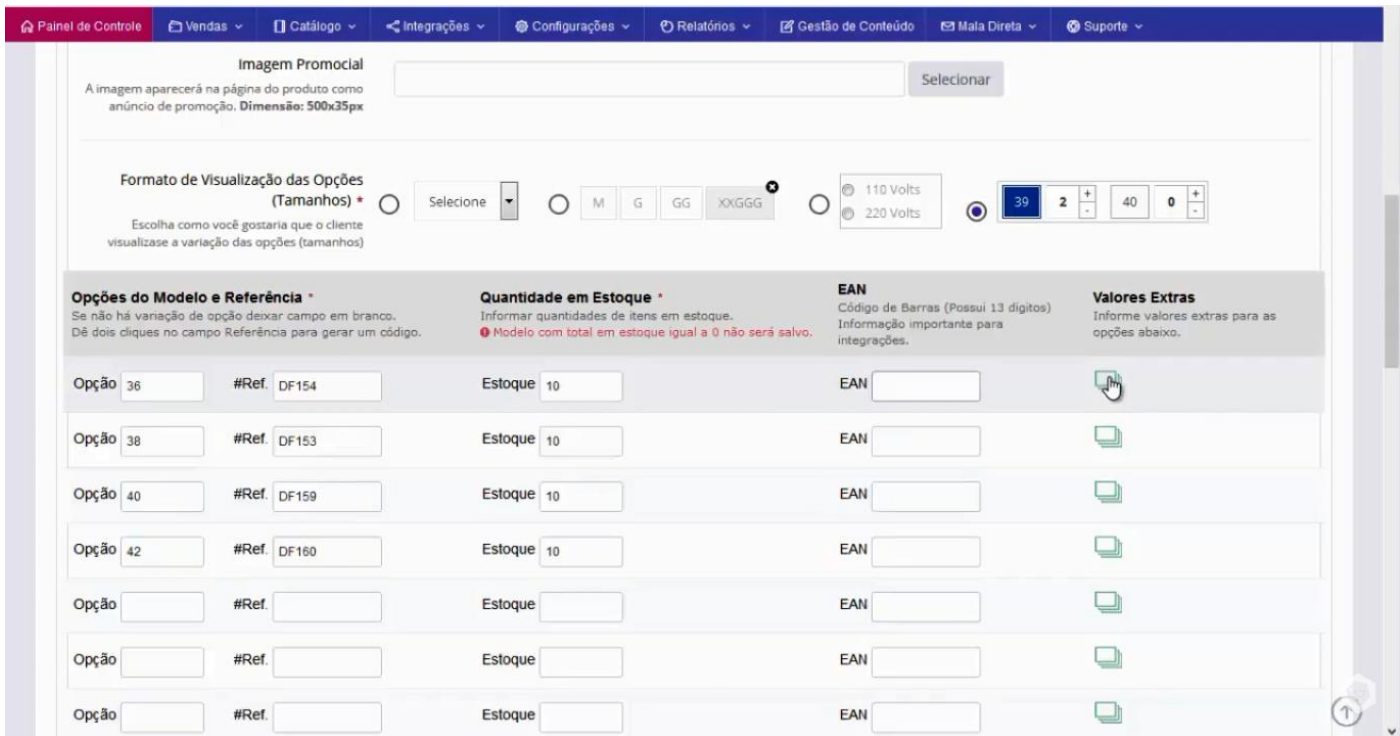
Painel de Controle | Vendas | Catálogo | Integrações | Configurações | Relatórios | Gestão de Conteúdo | Mala Direta | Suporte

Imagem Promocial
A imagem aparecerá na página do produto como anúncio de promoção. Dimensão: 500x35px

Selecionar

Formato de Visualização das Opções (Tamanhos) *
Escolha como você gostaria que o cliente visualizase a variação das opções (tamanhos)

Selecione

M G GG XXGGG

110 Volts
220 Volts

39 2 + - 40 0 + -

| Opções do Modelo e Referência * Se não há variação de opção deixar campo em branco. Dê dois cliques no campo Referência para gerar um código. | | Quantidade em Estoque * Informar quantidades de itens em estoque. Modelo com total em estoque igual a 0 não será salvo. | EAN Código de Barras (Possui 13 digitos) Informação importante para integrações. | Valores Extras Informe valores extras para as opções abaixo. |
|---|---|---|---|---|
| Opção 36 | #Ref. DF154 | Estoque 10 | EAN | |
| Opção 38 | #Ref. DF153 | Estoque 10 | EAN | |
| Opção 40 | #Ref. DF159 | Estoque 10 | EAN | |
| Opção 42 | #Ref. DF160 | Estoque 10 | EAN | |
| Opção | #Ref. | Estoque | EAN | |
| Opção | #Ref. | Estoque | EAN | |
| Opção | #Ref. | Estoque | EAN | |